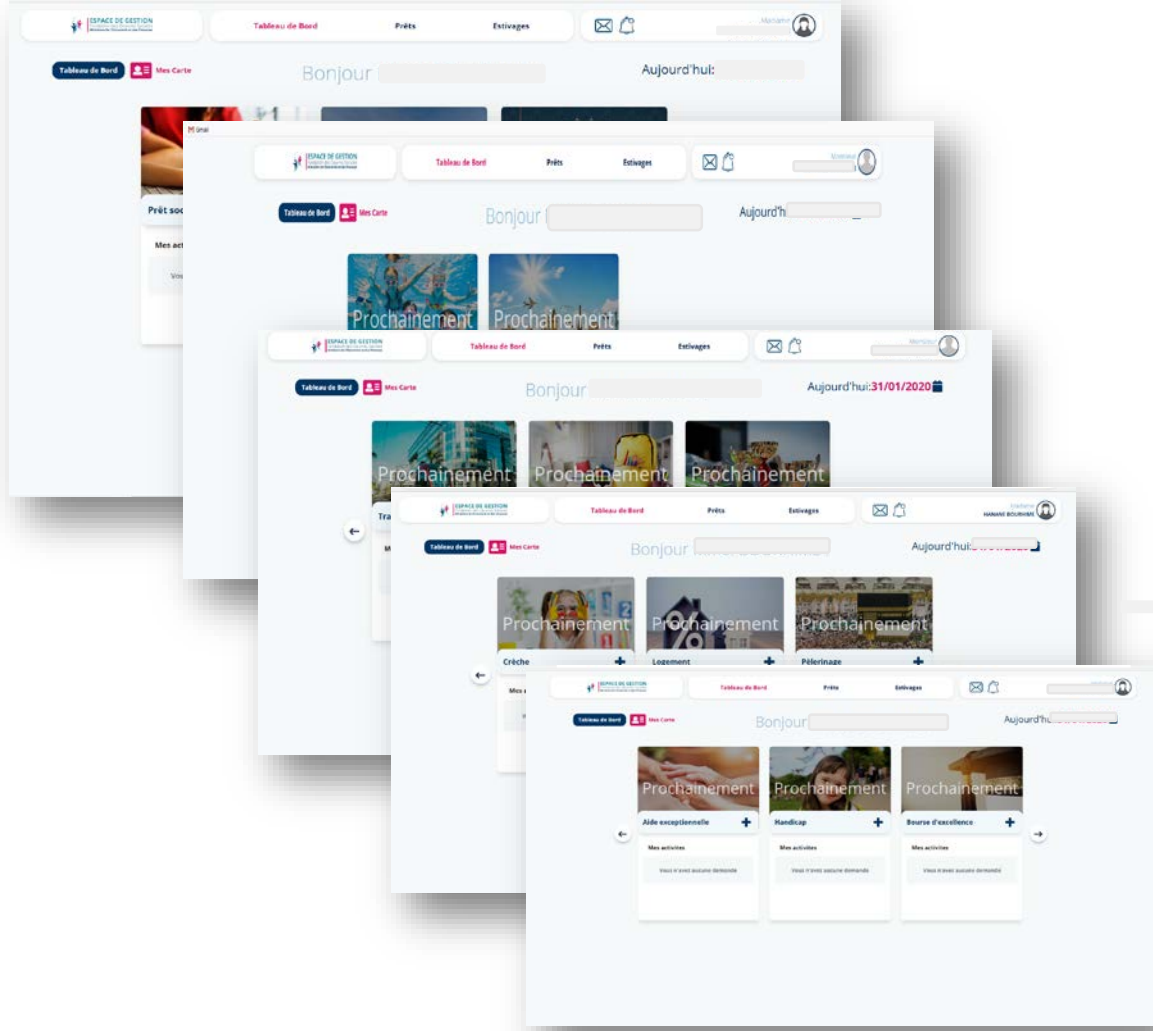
ESPACE DE GESTION
Tableau de Bord
Prêts
Estivages
Madame
Tableau de Bord
Mes Carte
Bonjour
Aujourd'hui:
Prêt soc
Mes act
Vo

Gmail
ESPACE DE GESTION
Tableau de Bord
Prêts
Estivages
Madame
Tableau de Bord
Mes Carte
Bonjour
Aujourd'h
Prochainement
Prochainement

ESPACE DE GESTION
Tableau de Bord
Prêts
Estivages
Madame
Tableau de Bord
Mes Carte
Bonjour
Aujourd'hui:31/01/2020
Prochainement
Prochainement
Prochainement
Tra
M

ESPACE DE GESTION
Tableau de Bord
Prêts
Estivages
Madame
HANANE BOURHIME
Tableau de Bord
Mes Carte
Bonjour
Aujourd'hui:
Prochainement
Prochainement
Prochainement
Crèche
Logement
Pèlerinage
Mes

ESPACE DE GESTION
Tableau de Bord
Prêts
Estivages
Madame
Tableau de Bord
Mes Carte
Bonjour
Aujourd'h
Prochainement
Prochainement
Prochainement
Aide exceptionnelle
Handicap
Bourse d'excellence
Mes activites
Vous n'avez aucune demande
Mes activites
Vous n'avez aucune demande
Mes activites
Vous n'avez aucune demande